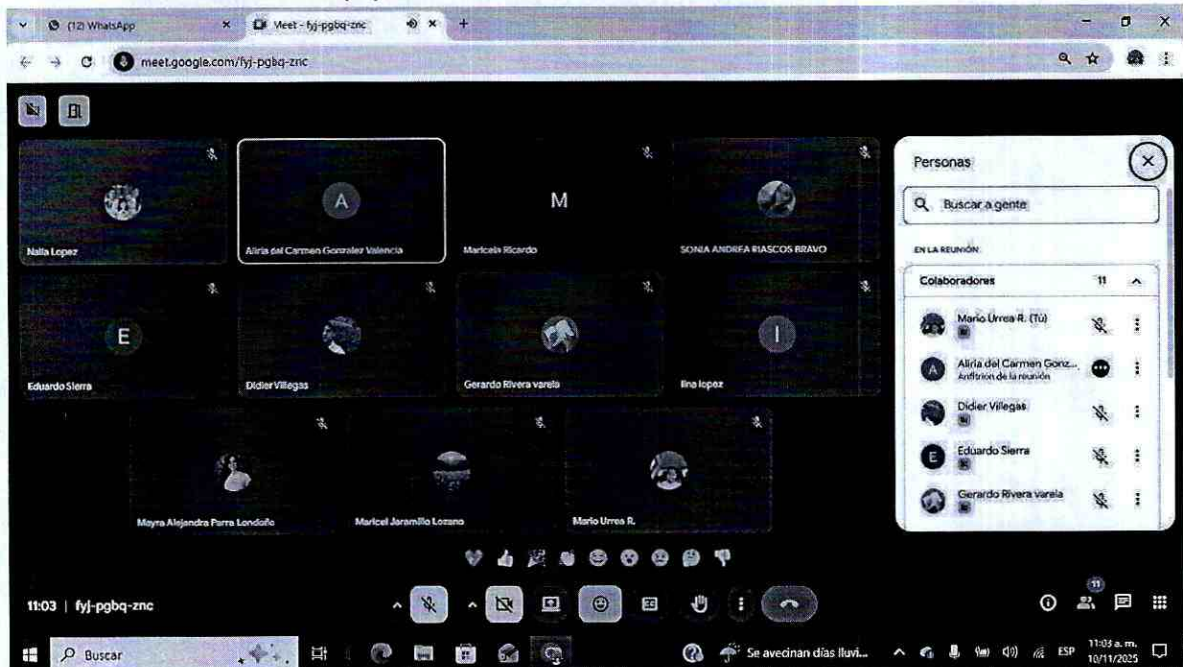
(12) WhatsApp
Meet - fyj-pgbq-znc
meet.google.com/fyj-pgbq-znc

A
M
Naila Lopez
Aliria del Carmen Gonzalez Valencia
Maricela Ricardo
SONIA ANDREA RIASCOS BRAVO
E
I
Eduardo Sierra
Didier Villegas
Gerardo Rivera varela
lina lopez
Mayra Alejandra Parra Londoño
Maricel Jaramillo Lozano
Mario Urrea R.

Personas
Buscar a gente
EN LA REUNIÓN
Colaboradores 11
Mario Urrea R. (Tú)
Aliria del Carmen Gonz...
Anfitrión de la reunión
Didier Villegas
Eduardo Sierra
Gerardo Rivera varela

11:03 | fyj-pgbq-znc
11

Buscar
Se avecinan días lluvi...
ESP
11:03 a. m.
10/11/2025